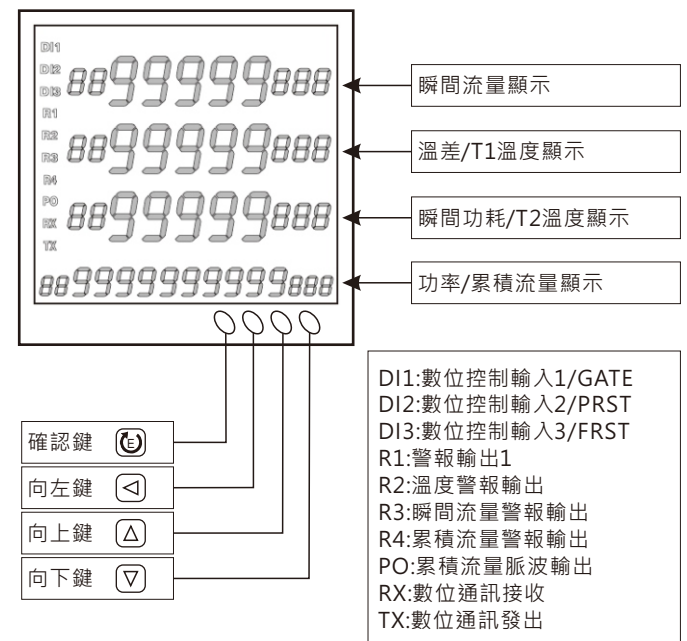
DI1
DI2
DI3
R1
R2
R3
R4
PO
RX
TX

8899999888
8899999888
8899999888
8899999999999888

瞬間流量顯示
溫差/T1溫度顯示
瞬間功耗/T2溫度顯示
功率/累積流量顯示

確認鍵 E
向左鍵 ◁
向上鍵 △
向下鍵 ▽

DI1:數位控制輸入1/GATE
DI2:數位控制輸入2/PRST
DI3:數位控制輸入3/FRST
R1:警報輸出1
R2:溫度警報輸出
R3:瞬間流量警報輸出
R4:累積流量警報輸出
PO:累積流量脈波輸出
RX:數位通訊接收
TX:數位通訊發出